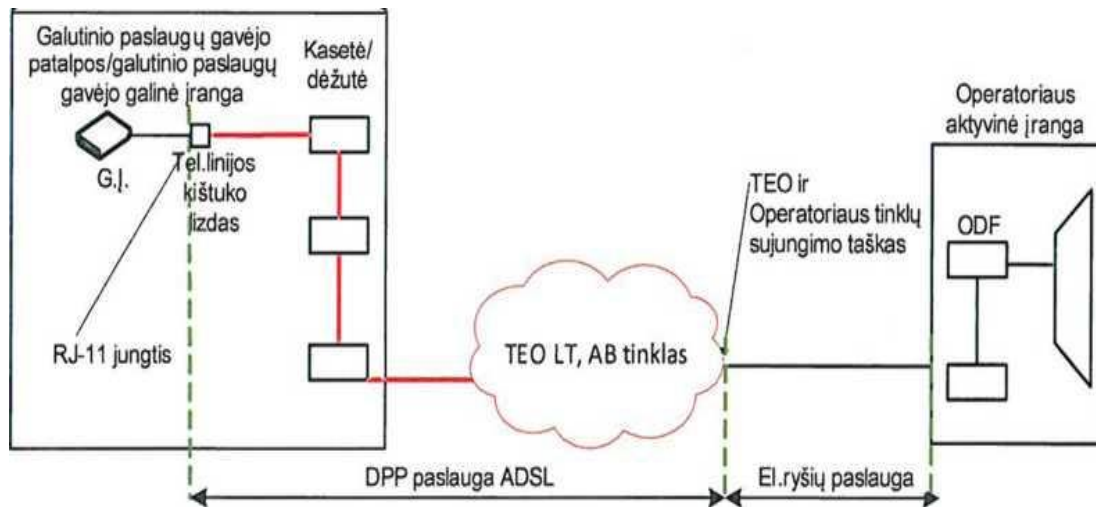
Galutinio paslaugų gavėjo patalpos/galutinio paslaugų gavėjo galinė įranga

Kasetė/dėžutė

G.Į.

Tel.linijos kištuko lizdas

RJ-11 jungtis

TEO LT, AB tinklas

TEO ir Operatoriaus tinklų sujungimo taškas

Operatoriaus aktyvinė įranga

ODF

DPP paslauga ADSL

El.ryšių paslauga